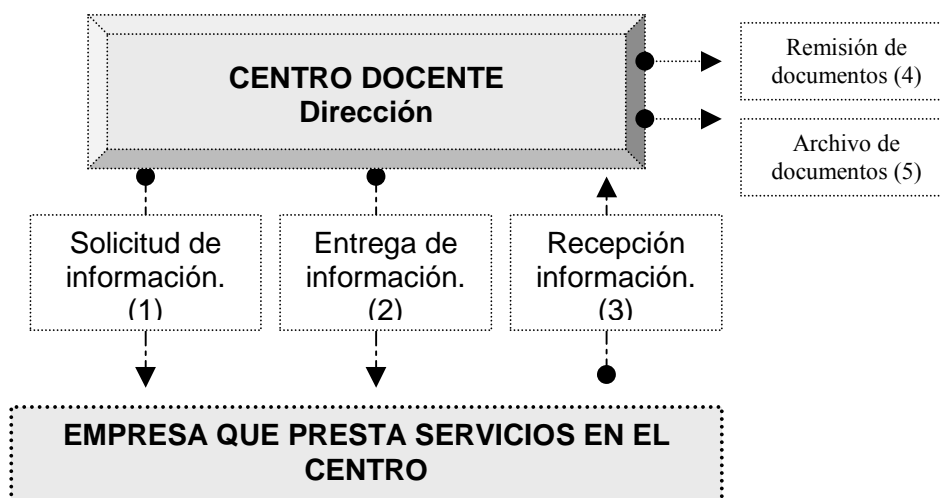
CENTRO DOCENTE
Dirección

Remisión de documentos (4)

Archivo de documentos (5)

Solicitud de información. (1)

Entrega de información. (2)

Recepción información. (3)

EMPRESA QUE PRESTA SERVICIOS EN EL CENTRO